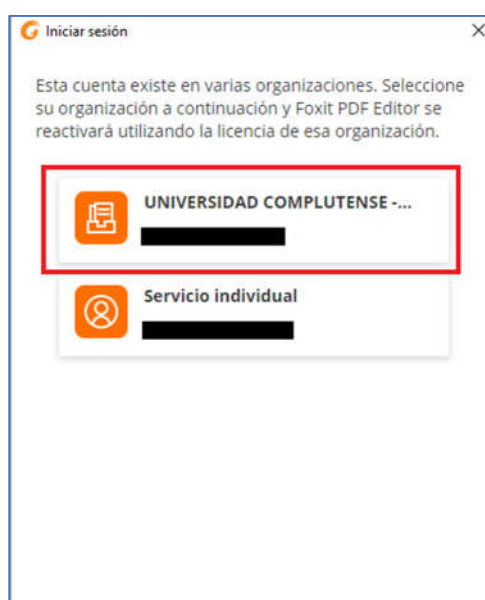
Iniciar sesión

×

Esta cuenta existe en varias organizaciones. Seleccione su organización a continuación y Foxit PDF Editor se reactivará utilizando la licencia de esa organización.

UNIVERSIDAD COMPLUTENSE -...

Servicio individual